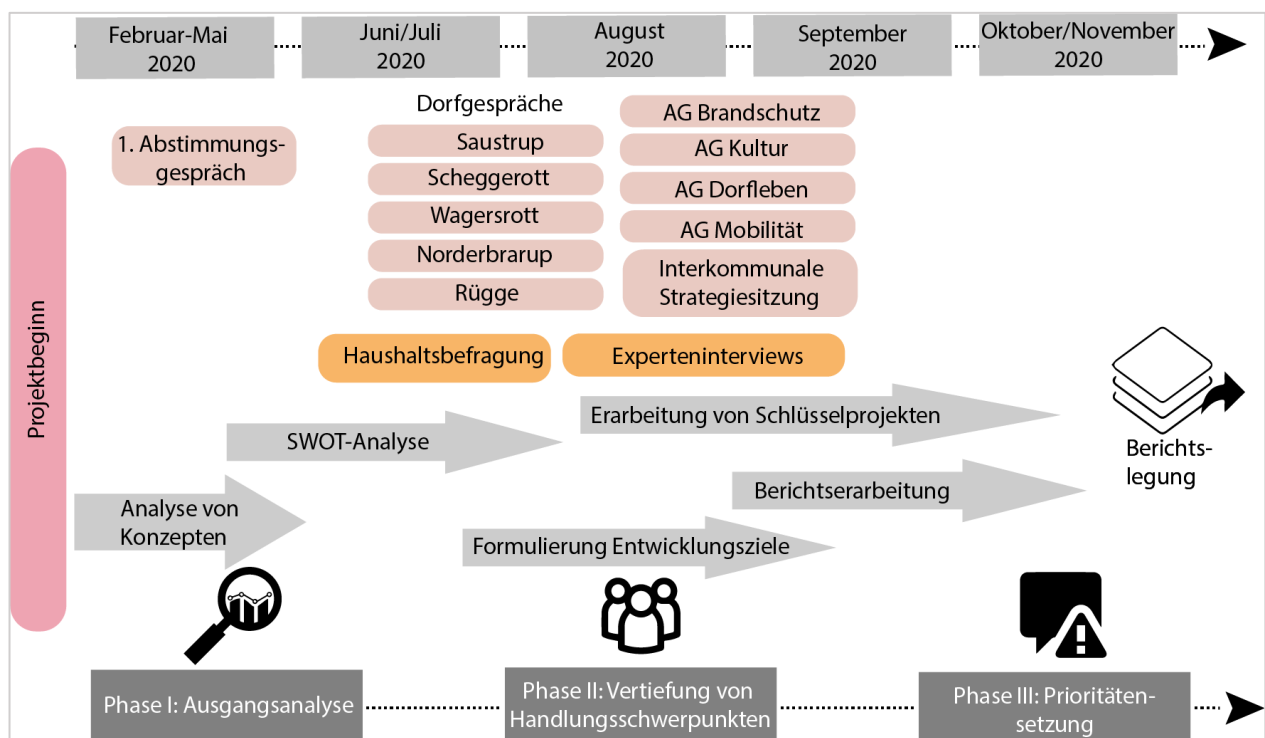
Februar-Mai 2020

Juni/Juli 2020

August 2020

September 2020

Oktober/November 2020

Projektbeginn

1. Abstimmungsgespräch

Dorfgespräche

Saustrup

Scheggerott

Wagersrott

Norderbrarup

Rügge

AG Brandschutz

AG Kultur

AG Dorfleben

AG Mobilität

Interkommunale Strategiesitzung

Haushaltsbefragung

Experteninterviews

Erarbeitung von Schlüsselprojekten

SWOT-Analyse

Berichtslegung

Berichtserarbeitung

Analyse von Konzepten

Formulierung Entwicklungsziele

Phase I: Ausgangsanalyse

Phase II: Vertiefung von Handlungsschwerpunkten

Phase III: Prioritätensetzung